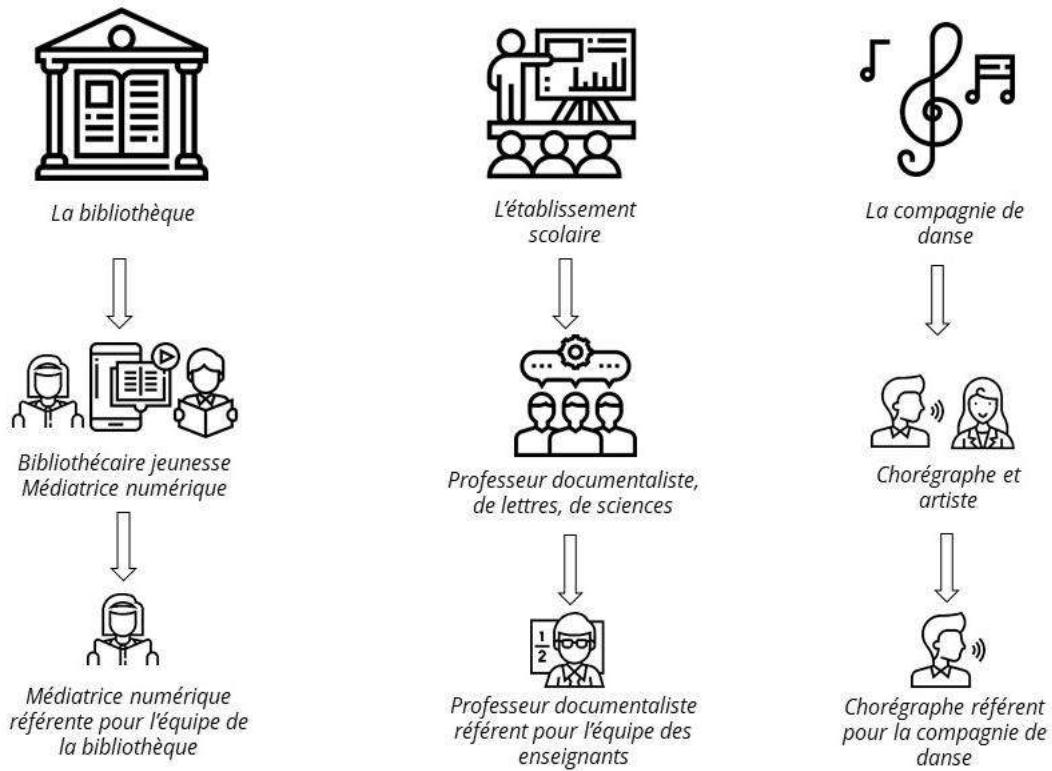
La bibliothèque

Bibliothécaire jeunesse
Médiatrice numérique

Médiatrice numérique référente pour l'équipe de la bibliothèque

L'établissement scolaire

Professeur documentaliste, de lettres, de sciences

$\frac{1}{2}$

Professeur documentaliste référent pour l'équipe des enseignants

La compagnie de danse

Chorégraphe et artiste

Chorégraphe référent pour la compagnie de danse